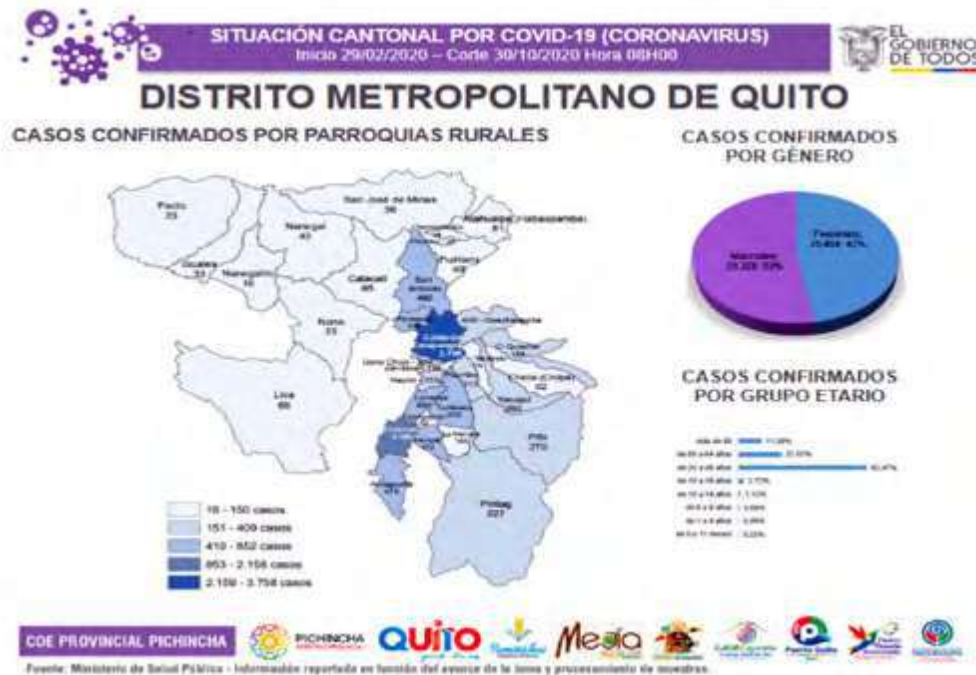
SITUACIÓN CANTONAL POR COVID-19 (CORONAVIRUS)
Inicio 29/02/2020 – Corte 30/10/2020 Hora 08H00

EL GOBIERNO DE TODOS

DISTRITO METROPOLITANO DE QUITO

CASOS CONFIRMADOS POR PARROQUIAS RURALES

Pacto 23
San José de Minas 36
Nanegal 40
Atahualpa (Habaspamba) 41
Gualea 33
Nanegalito 16
Puéllaro 48
Calacalí 65
San Antonio 460
Nono 21
Lloa 68
Píntag 227
Pifo 270
Amaguaña 476
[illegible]

10 - 150 casos
151 - 409 casos
410 - 852 casos
853 - 2.158 casos
2.159 - 3.758 casos

CASOS CONFIRMADOS POR GÉNERO

Femenino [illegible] 47%
Masculino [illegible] 53%

CASOS CONFIRMADOS POR GRUPO ETARIO

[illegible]

COE PROVINCIAL PICHINCHA
PICHINCHA
QUITO
Mejía

Fuente: Ministerio de Salud Pública - Información reportada en función del avance de la toma y procesamiento de muestras.